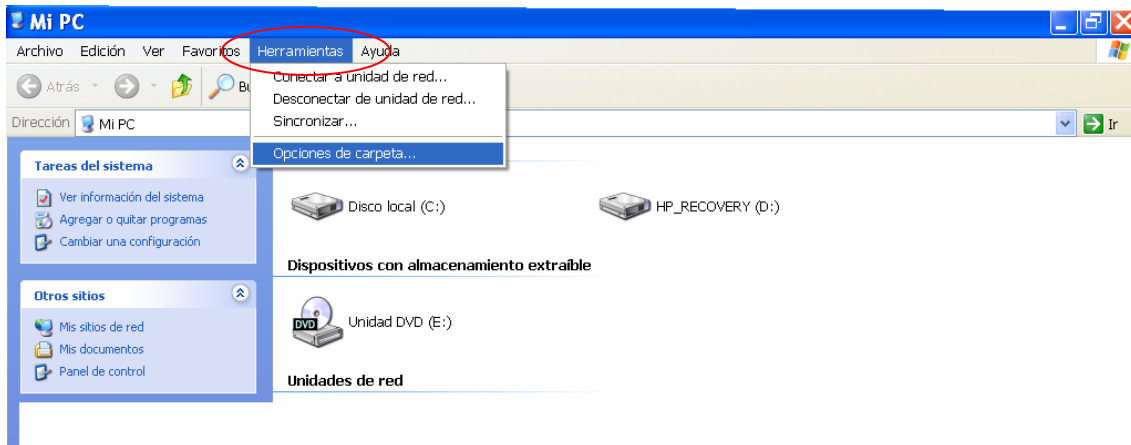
Mi PC

Archivo Edición Ver Favoritos Herramientas Ayuda

Atrás Bu

Dirección Mi PC

Ir

Conectar a unidad de red...
Desconectar de unidad de red...
Sincronizar...
Opciones de carpeta...

Tareas del sistema

Ver información del sistema
Agregar o quitar programas
Cambiar una configuración

Otros sitios

Mis sitios de red
Mis documentos
Panel de control

Disco local (C:)

HP_RECOVERY (D:)

Dispositivos con almacenamiento extraíble

DVD

Unidad DVD (E:)

Unidades de red